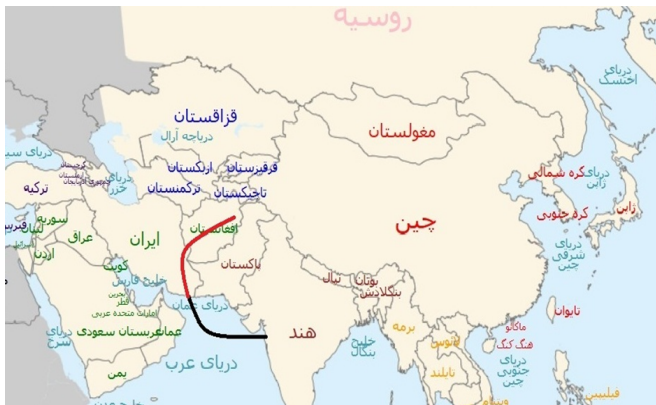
روسیه

دریای اختسک

قزاقستان

دریاچه آرال

مغولستان

دریای سیاه

گرجستان

ارمنستان

آذربایجان

قرقیزستان

ازبکستان

ترکمنستان

تاجیکستان

ترکیه

دریای خزر

کره شمالی

دریای ژاپن

کره جنوبی

ژاپن

سوریه

لبنان

فلسطین

عراق

ایران

افغانستان

چین

اردن

کویت

خلیج فارس

بحرین

قطر

امارات متحده عربی

پاکستان

نپال

بوتان

بنگلادش

دریای شرقی چین

تایوان

دریای سرخ

عربستان سعودی

عمان

دریای عمان

هند

برمه

ماکائو

هنگ کنگ

دریای جنوبی چین

خلیج بنگال

لائوس

تایلند

ویتنام

یمن

دریای عرب

فیلیپین